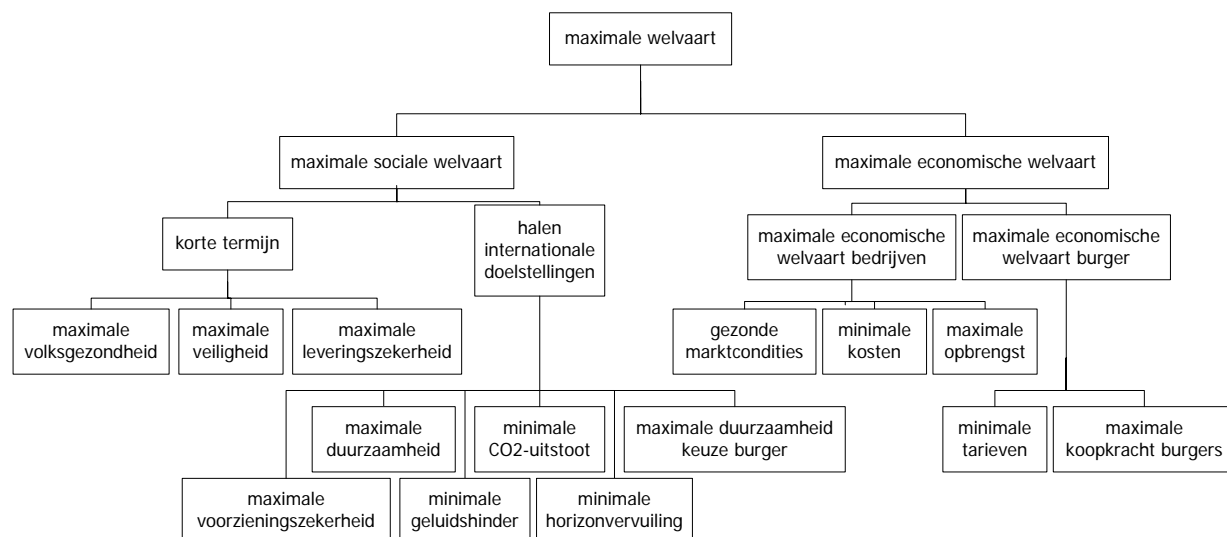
maximale welvaart

maximale sociale welvaart

maximale economische welvaart

korte termijn

halen internationale doelstellingen

maximale economische welvaart bedrijven

maximale economische welvaart burger

maximale volksgezondheid

maximale veiligheid

maximale leveringszekerheid

gezonde marktcondities

minimale kosten

maximale opbrengst

maximale duurzaamheid

minimale CO2-uitstoot

maximale duurzaamheid keuze burger

minimale tarieven

maximale koopkracht burgers

maximale voorzieningszekerheid

minimale geluidshinder

minimale horizonvervuiling